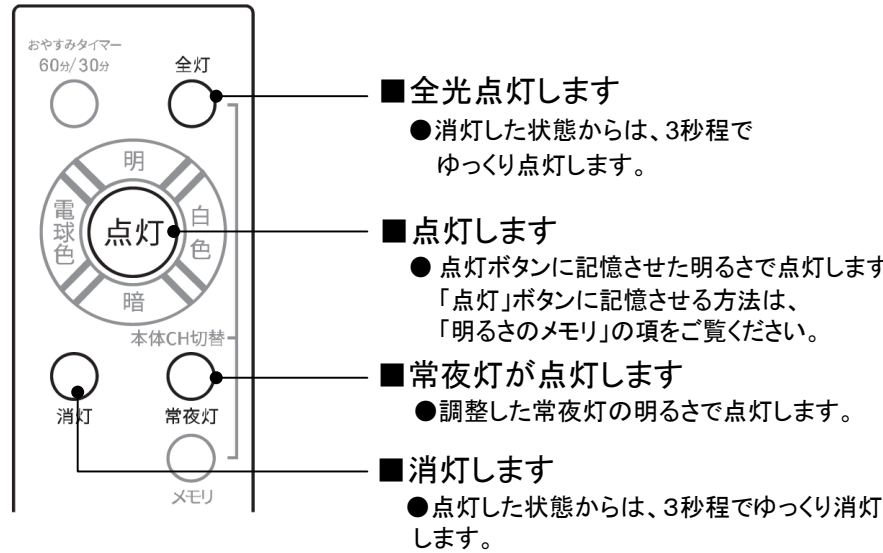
おやすみタイマー
60分/30分

全灯

明

電球色

点灯

白色

暗

本体CH切替

消灯

常夜灯

メモリ

■全光点灯します
●消灯した状態からは、3秒程でゆっくり点灯します。

■点灯します
● 点灯ボタンに記憶させた明るさで点灯します
「点灯」ボタンに記憶させる方法は、「明るさのメモリ」の項をご覧ください。

■常夜灯が点灯します
●調整した常夜灯の明るさで点灯します。

■消灯します
●点灯した状態からは、3秒程でゆっくり消灯します。